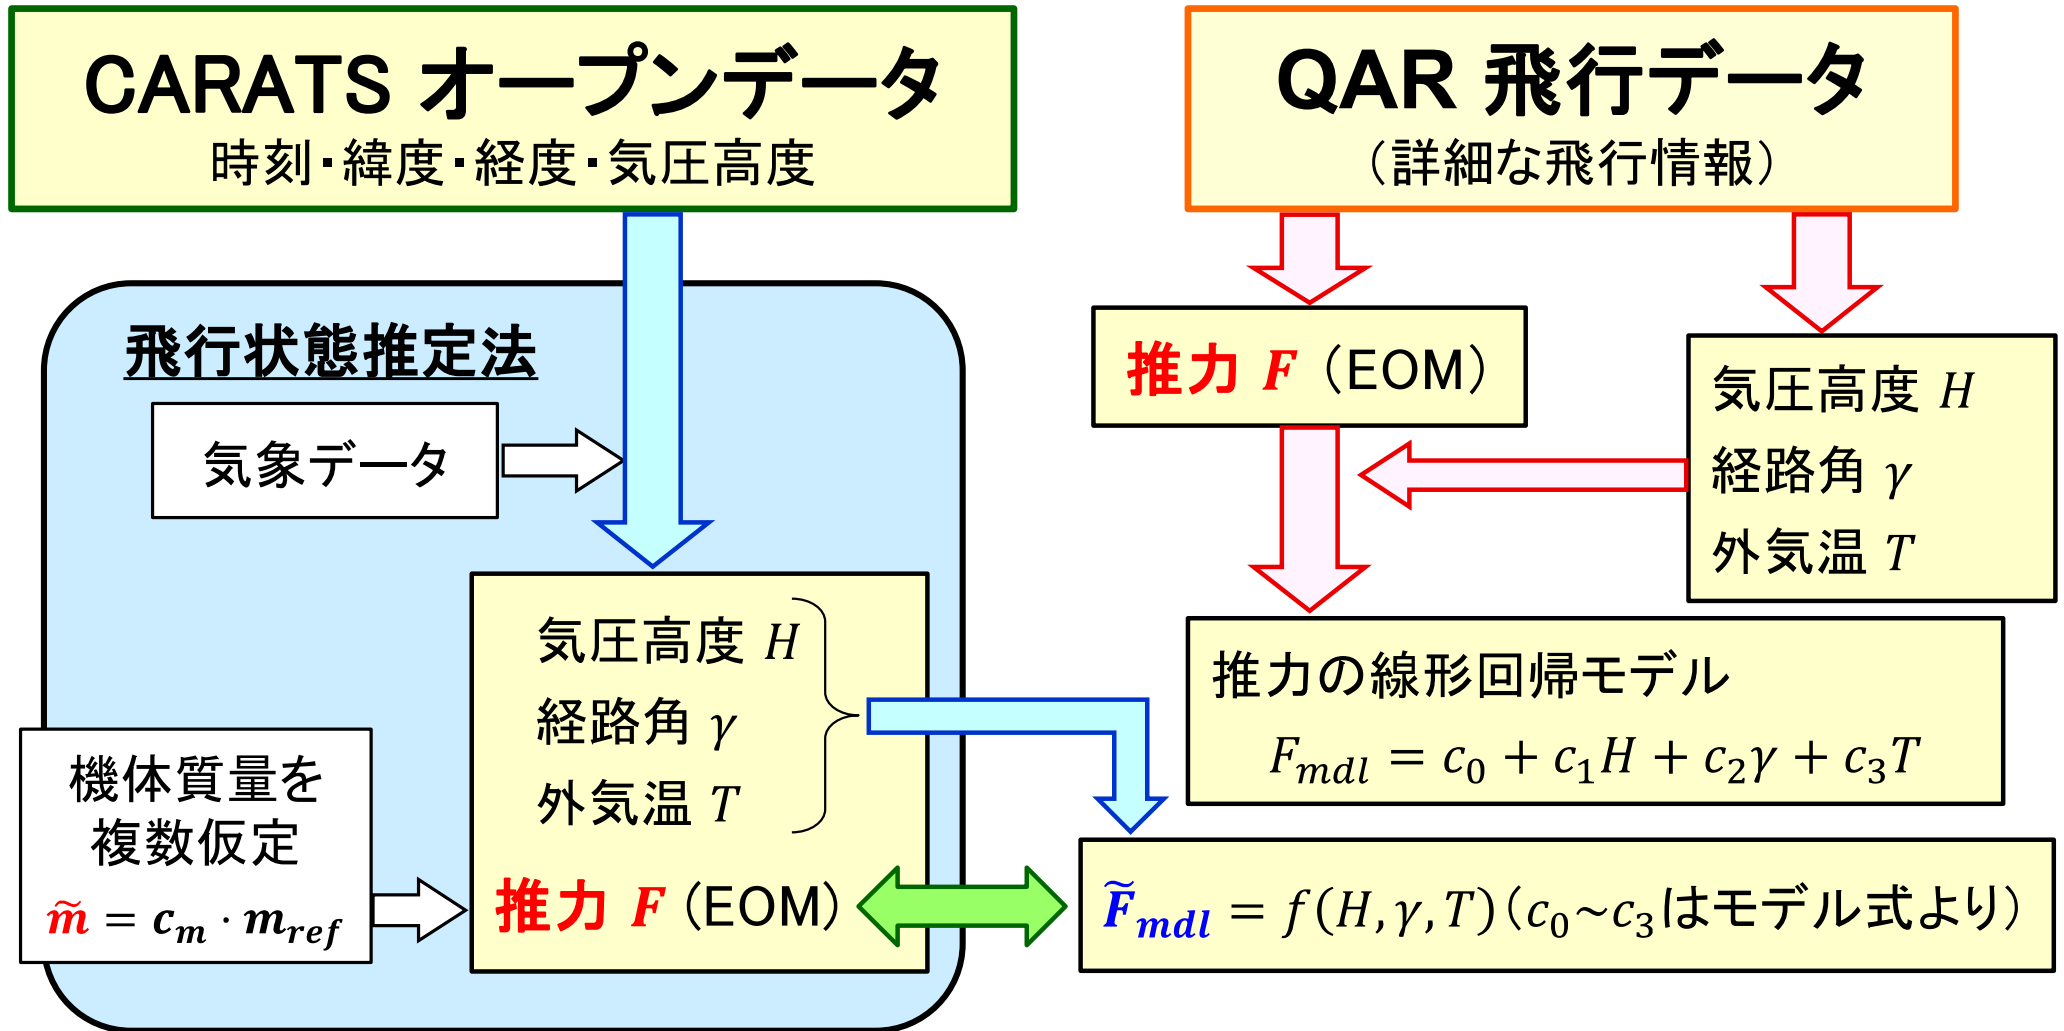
CARATS オープンデータ
時刻･緯度･経度･気圧高度

QAR 飛行データ
（詳細な飛行情報）

飛行状態推定法

気象データ

推力 $F$（EOM）

気圧高度 $H$
経路角 $\gamma$
外気温 $T$

気圧高度 $H$
経路角 $\gamma$
外気温 $T$

推力の線形回帰モデル
$F_{mdl} = c_0 + c_1 H + c_2 \gamma + c_3 T$

機体質量を
複数仮定
$\tilde{m} = c_m \cdot m_{ref}$

推力 $F$（EOM）

$\tilde{F}_{mdl} = f(H, \gamma, T)$（$c_0$~$c_3$はモデル式より）